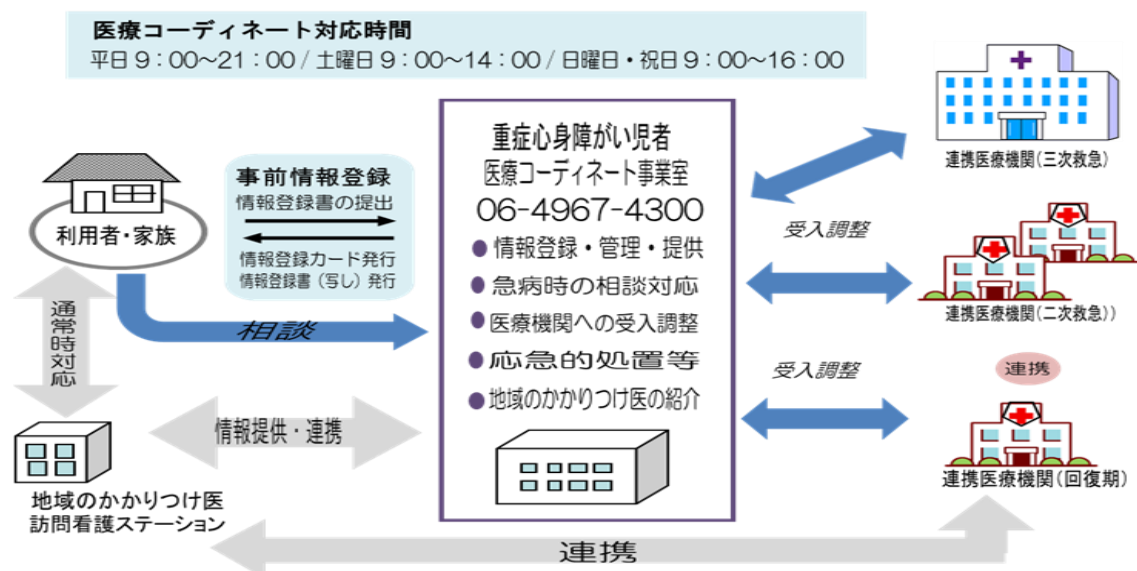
医療コーディネート対応時間
平日 9：00～21：00 / 土曜日 9：00～14：00 / 日曜日・祝日 9：00～16：00

利用者・家族

事前情報登録
情報登録書の提出
情報登録カード発行
情報登録書（写し）発行

相談

通常時対応

重症心身障がい児者
医療コーディネート事業室
06-4967-4300
情報登録・管理・提供
急病時の相談対応
医療機関への受入調整
応急的処置等
地域のかかりつけ医の紹介

情報提供・連携

地域のかかりつけ医
訪問看護ステーション

連携

連携医療機関（三次救急）
受入調整
連携医療機関（二次救急））
受入調整
連携
連携医療機関（回復期）